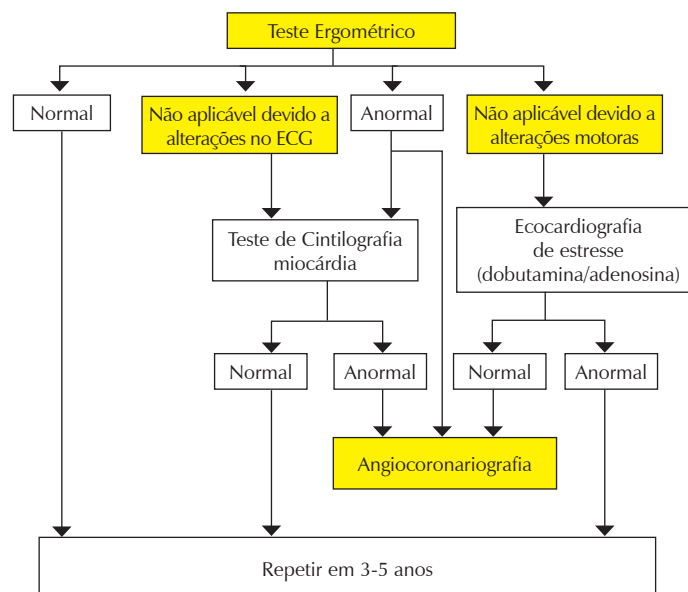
Teste Ergométrico

Normal

Não aplicável devido a alterações no ECG

Anormal

Não aplicável devido a alterações motoras

Teste de Cintilografia miocárdia

Ecocardiografia de estresse (dobutamina/adenosina)

Normal

Anormal

Normal

Anormal

Angiocoronariografia

Repetir em 3-5 anos